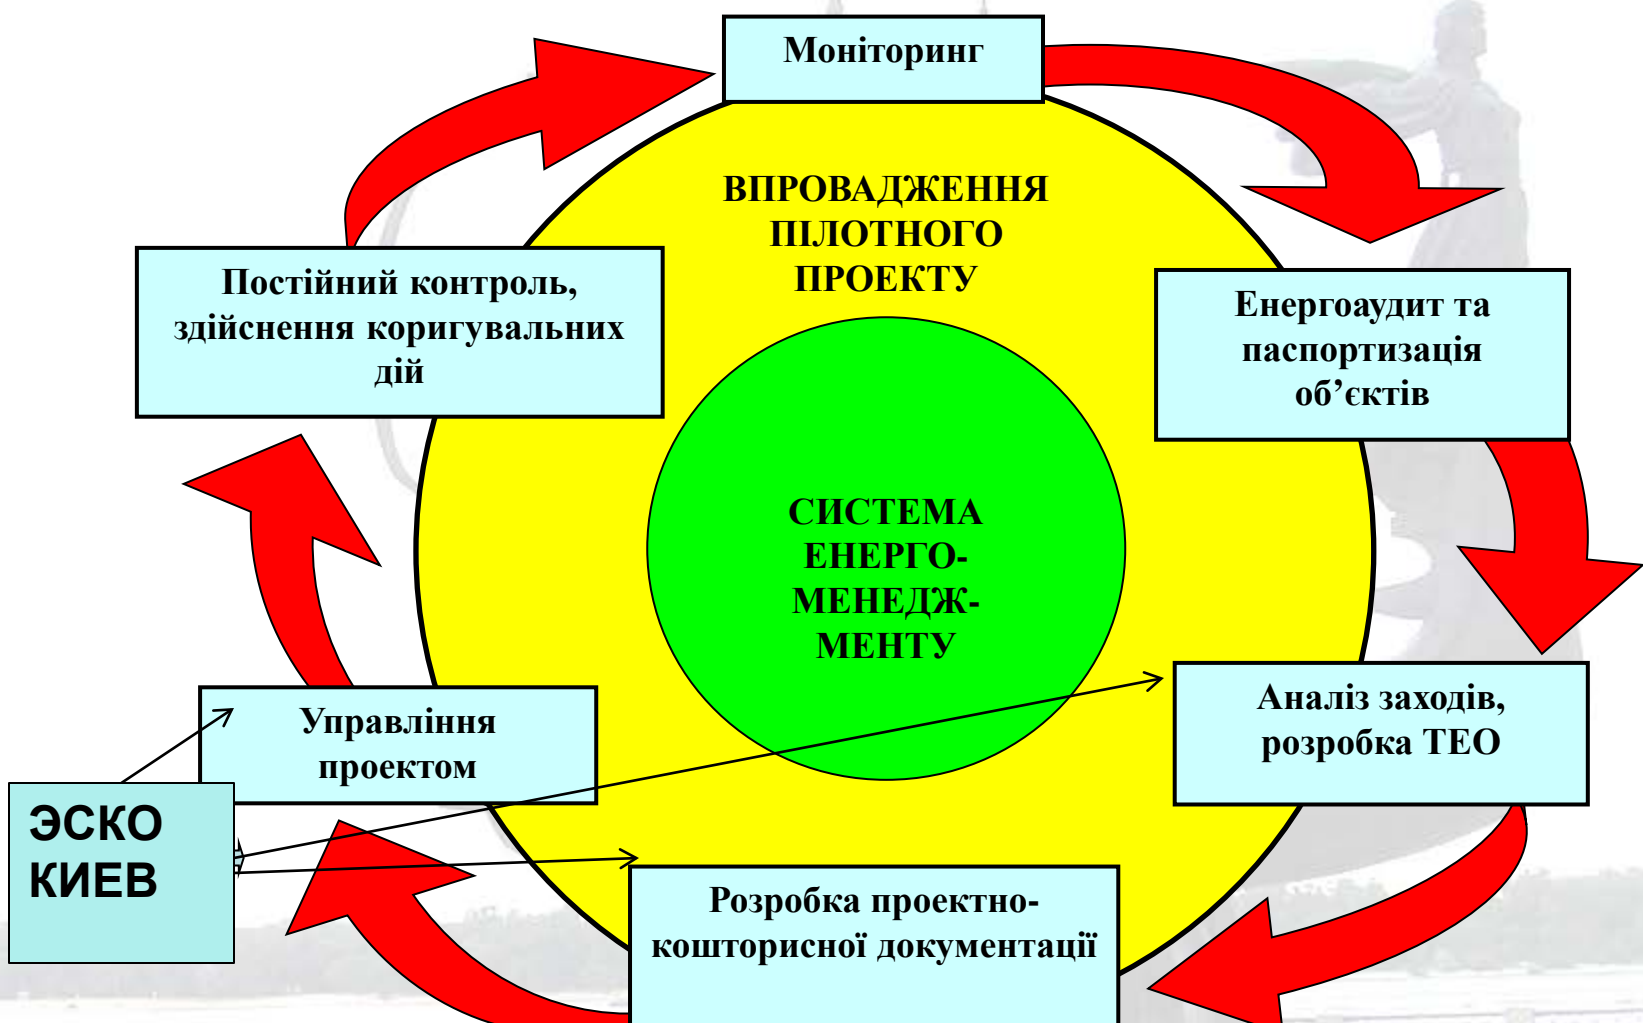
Моніторинг

ВПРОВАДЖЕННЯ ПІЛОТНОГО ПРОЕКТУ

Постійний контроль, здійснення коригувальних дій

Енергоаудит та паспортизація об’єктів

СИСТЕМА ЕНЕРГО-МЕНЕДЖ-МЕНТУ

Управління проектом

Аналіз заходів, розробка ТЕО

ЭСКО КИЕВ

Розробка проектно-кошторисної документації